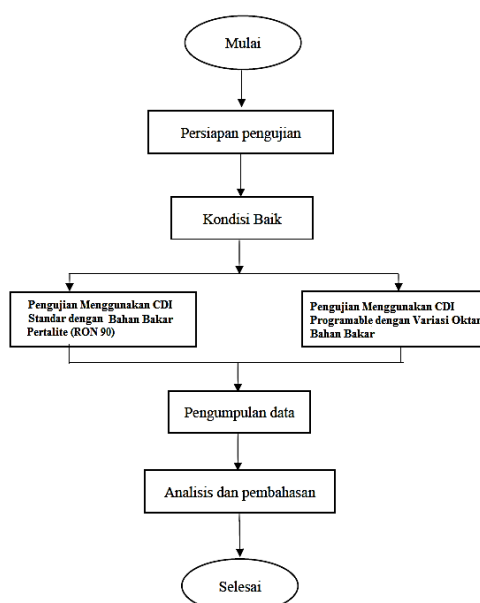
Mulai

Persiapan pengujian

Kondisi Baik

Pengujian Menggunakan CDI Standar dengan Bahan Bakar Pertalite (RON 90)

Pengujian Menggunakan CDI Programable dengan Variasi Oktan Bahan Bakar

Pengumpulan data

Analisis dan pembahasan

Selesai